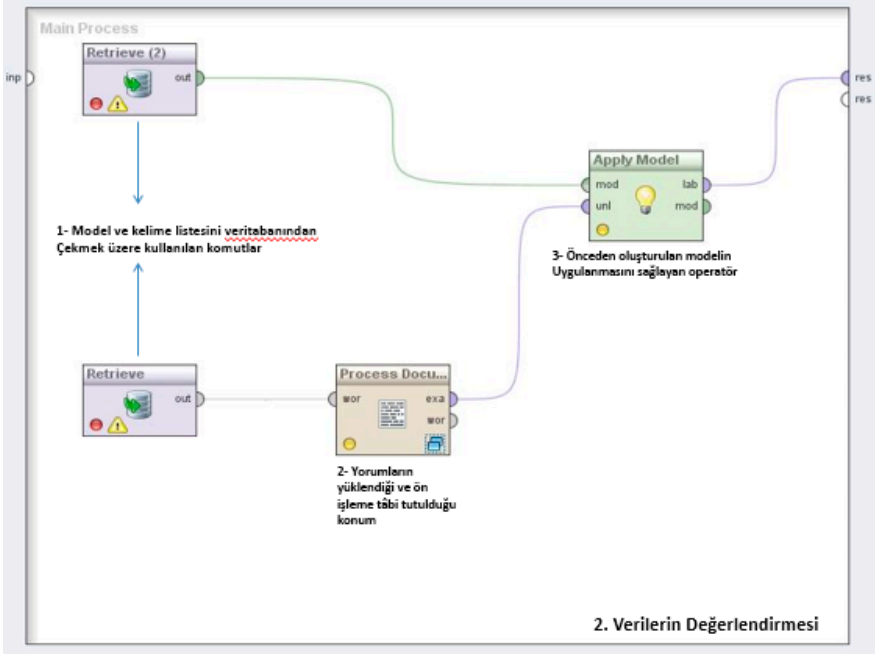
Main Process

inp

Retrieve (2)

out

1- Model ve kelime listesini veritabanından Çekmek üzere kullanılan komutlar

Retrieve

out

Process Docu...

wor

exa

wor

2- Yorumların yüklendiği ve ön işleme tâbi tutulduğu konum

Apply Model

mod

lab

unl

mod

3- Önceden oluşturulan modelin Uygulanmasını sağlayan operatör

res

res

2. Verilerin Değerlendirmesi